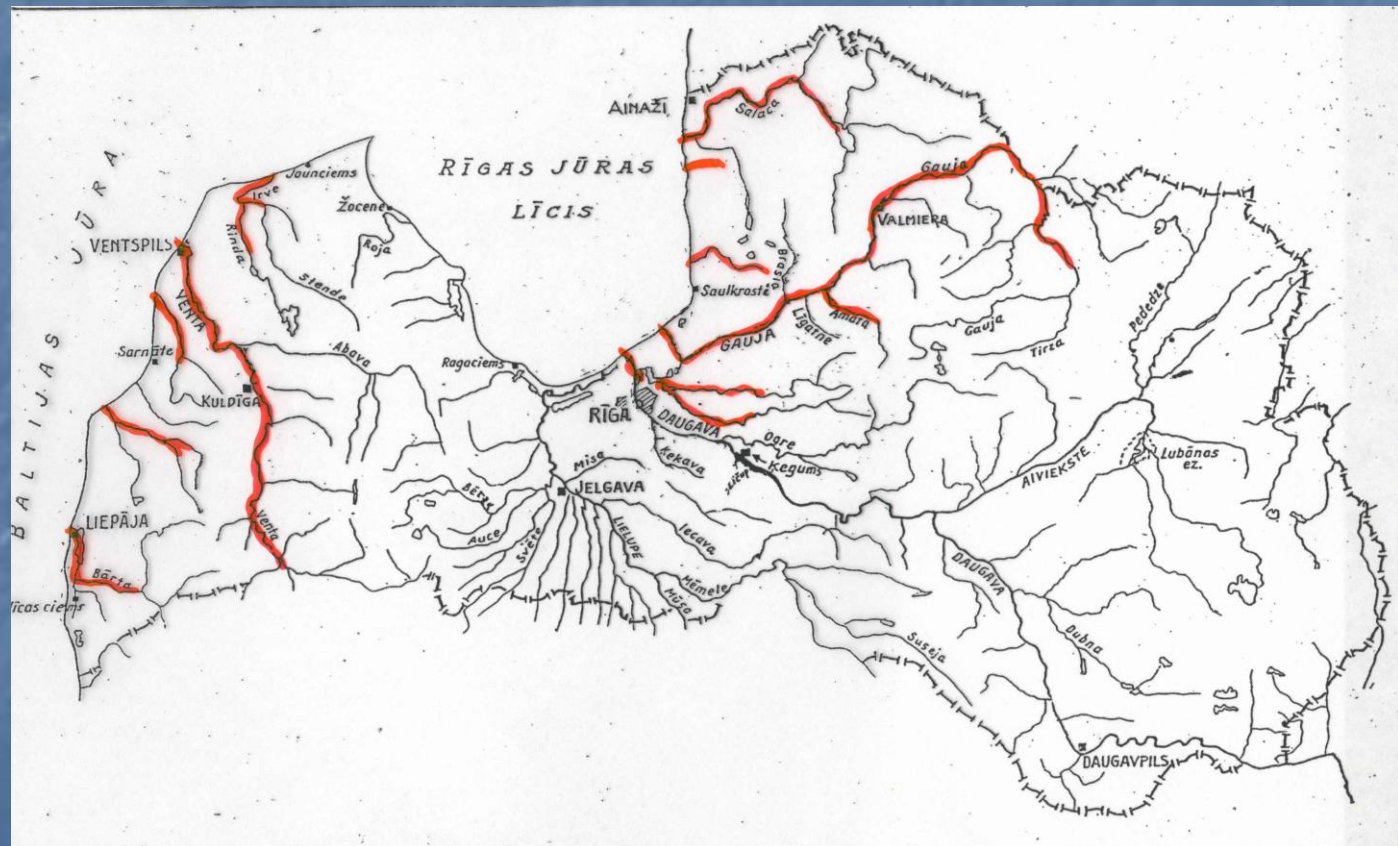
AINAŽI
Salaca
RĪGAS JŪRAS
LĪCIS
BALTIJAS JŪRA
Jaunciems
Žocene
Irve
VENTSPILS
Rinda
Roja
Stende
Gauja
VALMIERA
Brasla
Saulkrastī
Amata
Līgatne
Gauja
Pededze
Tirza
VENTA
Sarnate
Abava
Ragaciems
GAUJA
KULDĪGA
RĪGA
DAUGAVA
Ogre
Ķegums
Lubānas ez.
AIVIEKSTE
Ķekava
Misa
JELGAVA
Bērze
Auce
Svēte
LIELUPE
Iecava
Venta
LIEPĀJA
Bārta
Mēmele
Mūsa
DAUGAVA
Susēja
Dubna
Ticas ciems
DAUGAVPILS